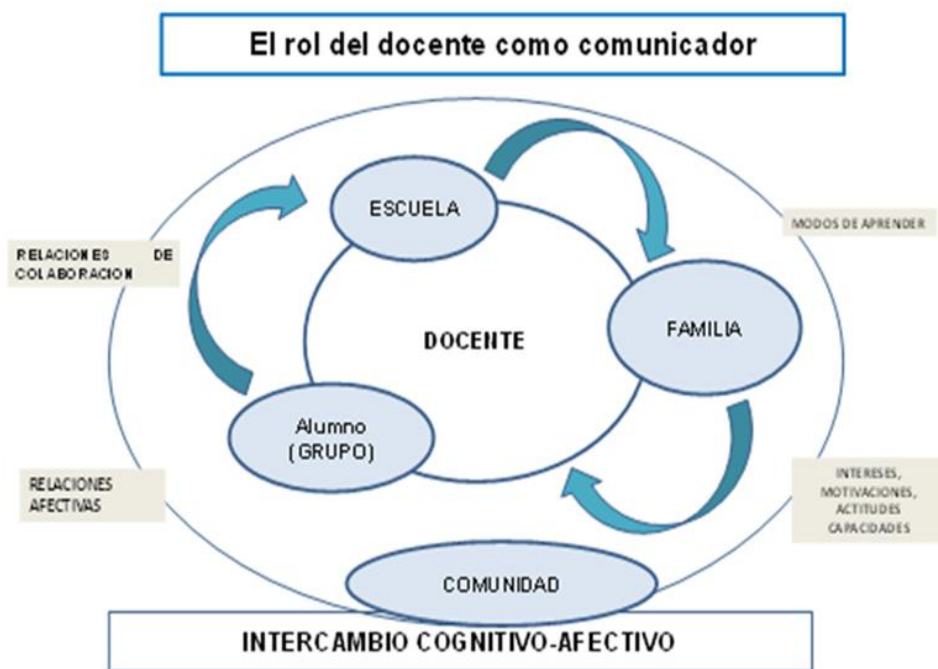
El rol del docente como comunicador

RELACIONES DE COLABORACION

ESCUELA

MODOS DE APRENDER

DOCENTE

FAMILIA

Alumno
(GRUPO)

RELACIONES AFECTIVAS

INTERESES, MOTIVACIONES, ACTITUDES CAPACIDADES

COMUNIDAD

INTERCAMBIO COGNITIVO-AFECTIVO